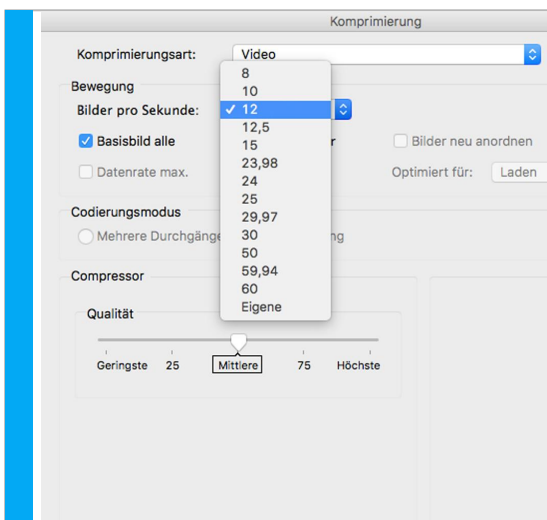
Komprimierung

Komprimierungsart: Video

Bewegung

Bilder pro Sekunde:

8
10
✓ 12
12,5
15
23,98
24
25
29,97
30
50
59,94
60
Eigene

Basisbild alle

r

Bilder neu anordnen

Datenrate max.

Optimiert für: Laden

Codierungsmodus

Mehrere Durchgänge

ng

Compressor

Qualität

Geringste 25 Mittlere 75 Höchste